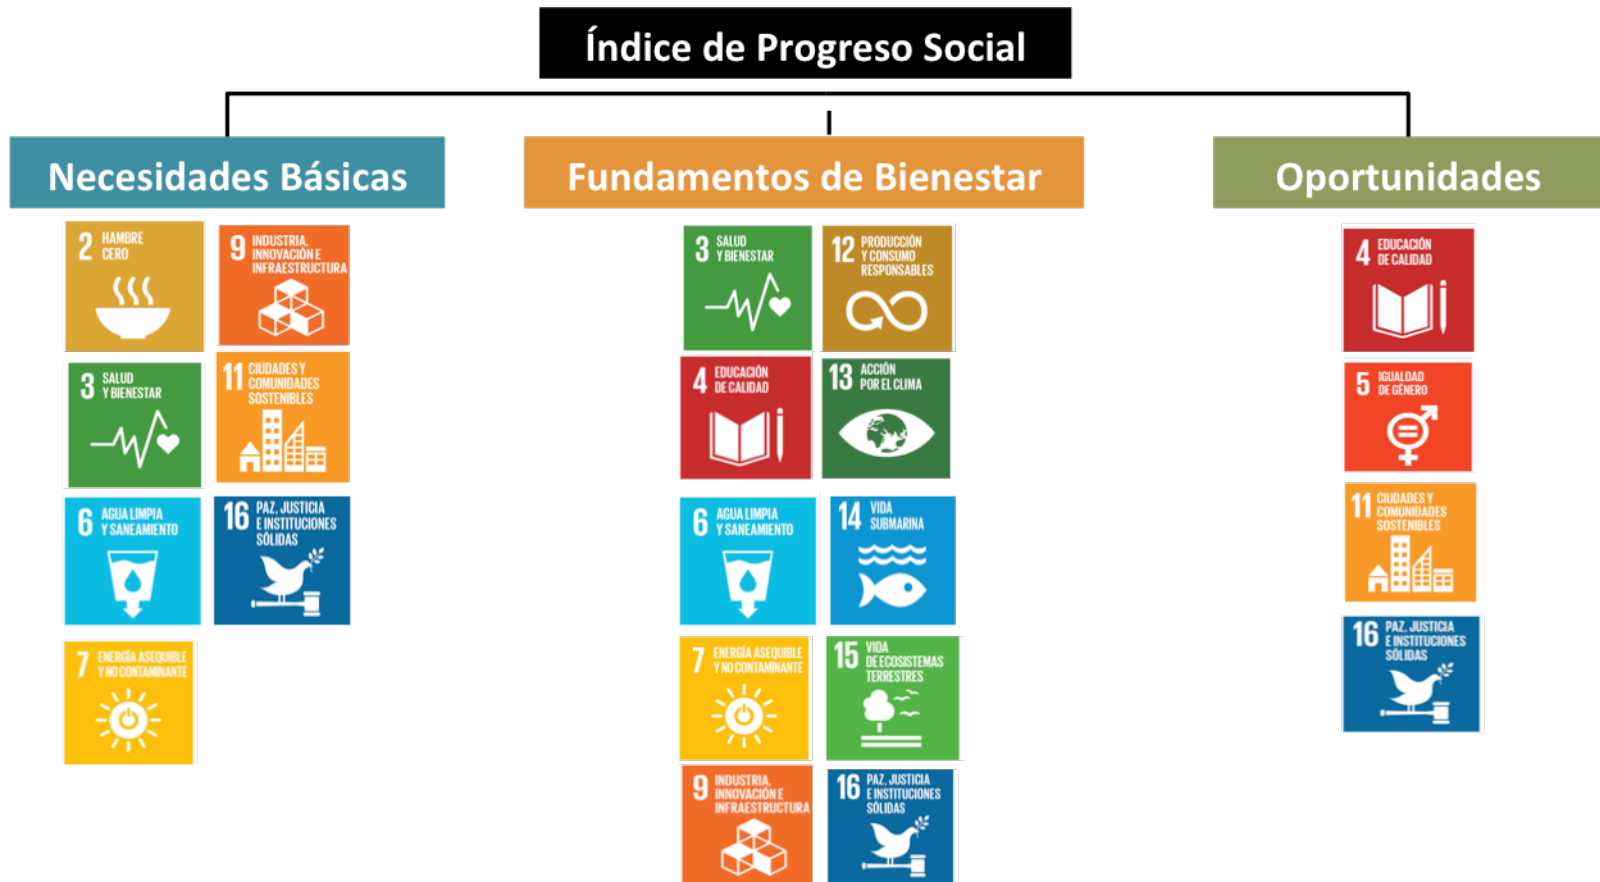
Índice de Progreso Social

Necesidades Básicas

2 HAMBRE CERO

9 INDUSTRIA, INNOVACIÓN E INFRAESTRUCTURA

3 SALUD Y BIENESTAR

11 CIUDADES Y COMUNIDADES SOSTENIBLES

6 AGUA LIMPIA Y SANEAMIENTO

16 PAZ, JUSTICIA E INSTITUCIONES SÓLIDAS

7 ENERGÍA ASEQUIBLE Y NO CONTAMINANTE

Fundamentos de Bienestar

3 SALUD Y BIENESTAR

12 PRODUCCIÓN Y CONSUMO RESPONSABLES

4 EDUCACIÓN DE CALIDAD

13 ACCIÓN POR EL CLIMA

6 AGUA LIMPIA Y SANEAMIENTO

14 VIDA SUBMARINA

7 ENERGÍA ASEQUIBLE Y NO CONTAMINANTE

15 VIDA DE ECOSISTEMAS TERRESTRES

9 INDUSTRIA, INNOVACIÓN E INFRAESTRUCTURA

16 PAZ, JUSTICIA E INSTITUCIONES SÓLIDAS

Oportunidades

4 EDUCACIÓN DE CALIDAD

5 IGUALDAD DE GÉNERO

11 CIUDADES Y COMUNIDADES SOSTENIBLES

16 PAZ, JUSTICIA E INSTITUCIONES SÓLIDAS